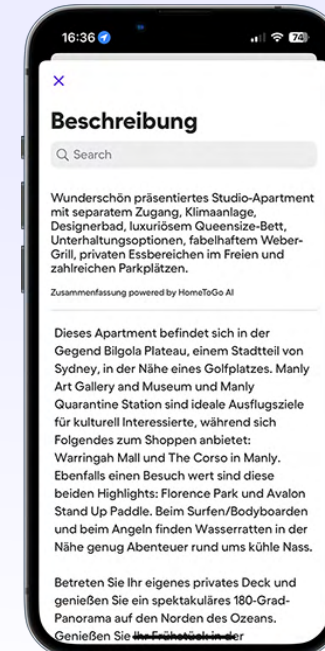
16:36

74

×

Beschreibung

Search

Wunderschön präsentiertes Studio-Apartment mit separatem Zugang, Klimaanlage, Designerbad, luxuriösem Queensize-Bett, Unterhaltungsoptionen, fabelhaftem Weber-Grill, privaten Essbereichen im Freien und zahlreichen Parkplätzen.

Zusammenfassung powered by HomeToGo AI

Dieses Apartment befindet sich in der Gegend Bilgola Plateau, einem Stadtteil von Sydney, in der Nähe eines Golfplatzes. Manly Art Gallery and Museum und Manly Quarantine Station sind ideale Ausflugsziele für kulturell Interessierte, während sich Folgendes zum Shoppen anbietet: Warringah Mall und The Corso in Manly. Ebenfalls einen Besuch wert sind diese beiden Highlights: Florence Park und Avalon Stand Up Paddle. Beim Surfen/Bodyboarden und beim Angeln finden Wasserratten in der Nähe genug Abenteuer rund ums kühle Nass.

Betreten Sie Ihr eigenes privates Deck und genießen Sie ein spektakuläres 180-Grad-Panorama auf den Norden des Ozeans. Genießen Sie Ihr Frühstück in der